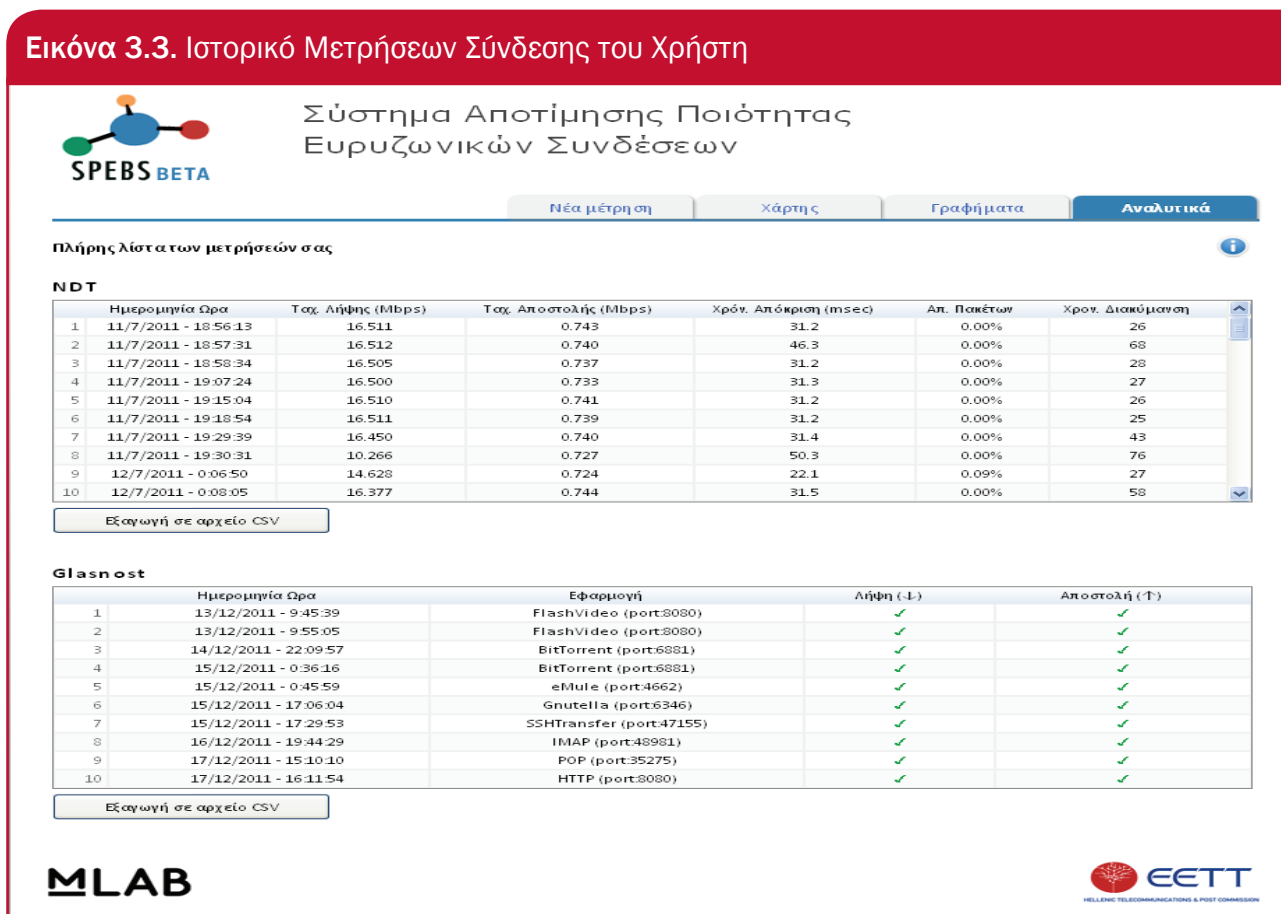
Εικόνα 3.3. Ιστορικό Μετρήσεων Σύνδεσης του Χρήστη

SPEBS BETA

Σύστημα Αποτίμησης Ποιότητας Ευρυζωνικών Συνδέσεων

Νέα μέτρηση | Χάρτης | Γραφήματα | Αναλυτικά

Πλήρης λίστα των μετρήσεών σας

NDT

| | Ημερομηνία Ωρα | Ταχ. Λήψης (Mbps) | Ταχ. Αποστολής (Mbps) | Χρόν. Απόκριση (msec) | Απ. Πακέτων | Χρον. Διακύμανση |
|---|---|---|---|---|---|---|
| 1 | 11/7/2011 - 18:56:13 | 16.511 | 0.743 | 31.2 | 0.00% | 26 |
| 2 | 11/7/2011 - 18:57:31 | 16.512 | 0.740 | 46.3 | 0.00% | 68 |
| 3 | 11/7/2011 - 18:58:34 | 16.505 | 0.737 | 31.2 | 0.00% | 28 |
| 4 | 11/7/2011 - 19:07:24 | 16.500 | 0.733 | 31.3 | 0.00% | 27 |
| 5 | 11/7/2011 - 19:15:04 | 16.510 | 0.741 | 31.2 | 0.00% | 26 |
| 6 | 11/7/2011 - 19:18:54 | 16.511 | 0.739 | 31.2 | 0.00% | 25 |
| 7 | 11/7/2011 - 19:29:39 | 16.450 | 0.740 | 31.4 | 0.00% | 43 |
| 8 | 11/7/2011 - 19:30:31 | 10.266 | 0.727 | 50.3 | 0.00% | 76 |
| 9 | 12/7/2011 - 0:06:50 | 14.628 | 0.724 | 22.1 | 0.09% | 27 |
| 10 | 12/7/2011 - 0:08:05 | 16.377 | 0.744 | 31.5 | 0.00% | 58 |

Εξαγωγή σε αρχείο CSV

Glasnost

| | Ημερομηνία Ωρα | Εφαρμογή | Λήψη (↓) | Αποστολή (↑) |
|---|---|---|---|---|
| 1 | 13/12/2011 - 9:45:39 | FlashVideo (port:8080) | ✓ | ✓ |
| 2 | 13/12/2011 - 9:55:05 | FlashVideo (port:8080) | ✓ | ✓ |
| 3 | 14/12/2011 - 22:09:57 | BitTorrent (port:6881) | ✓ | ✓ |
| 4 | 15/12/2011 - 0:36:16 | BitTorrent (port:6881) | ✓ | ✓ |
| 5 | 15/12/2011 - 0:45:59 | eMule (port:4662) | ✓ | ✓ |
| 6 | 15/12/2011 - 17:06:04 | Gnutella (port:6346) | ✓ | ✓ |
| 7 | 15/12/2011 - 17:29:53 | SSHTransfer (port:47155) | ✓ | ✓ |
| 8 | 16/12/2011 - 19:44:29 | IMAP (port:48981) | ✓ | ✓ |
| 9 | 17/12/2011 - 15:10:10 | POP (port:35275) | ✓ | ✓ |
| 10 | 17/12/2011 - 16:11:54 | HTTP (port:8080) | ✓ | ✓ |

Εξαγωγή σε αρχείο CSV

MLAB

EETT
HELLENIC TELECOMMUNICATIONS & POST COMMISSION